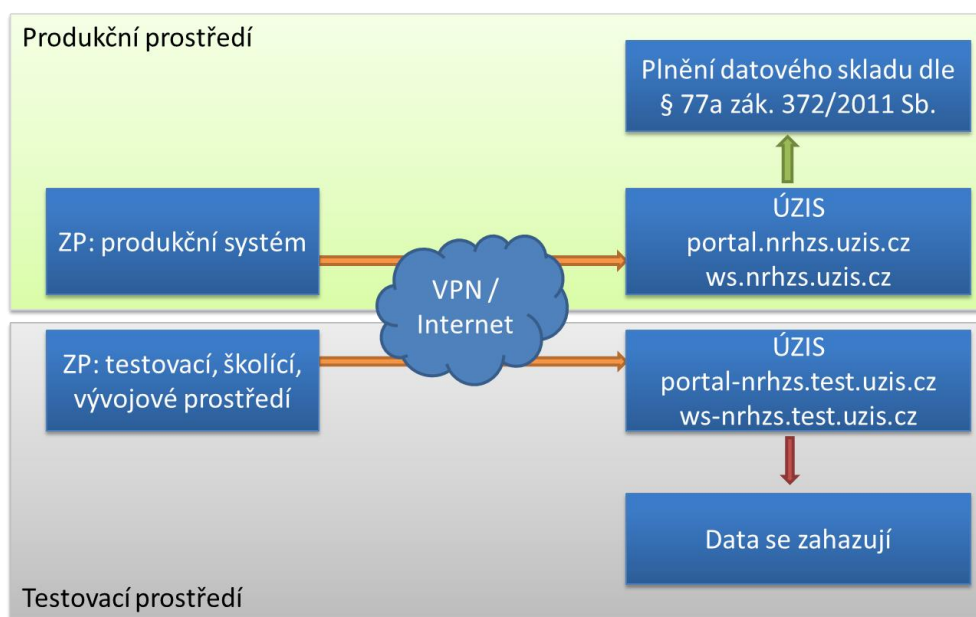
Produkční prostředí

Plnění datového skladu dle § 77a zák. 372/2011 Sb.

ZP: produkční systém

ÚZIS
portal.nrhzs.uzis.cz
ws.nrhzs.uzis.cz

VPN / Internet

ZP: testovací, školící, vývojové prostředí

ÚZIS
portal-nrhzs.test.uzis.cz
ws-nrhzs.test.uzis.cz

Data se zahazují

Testovací prostředí